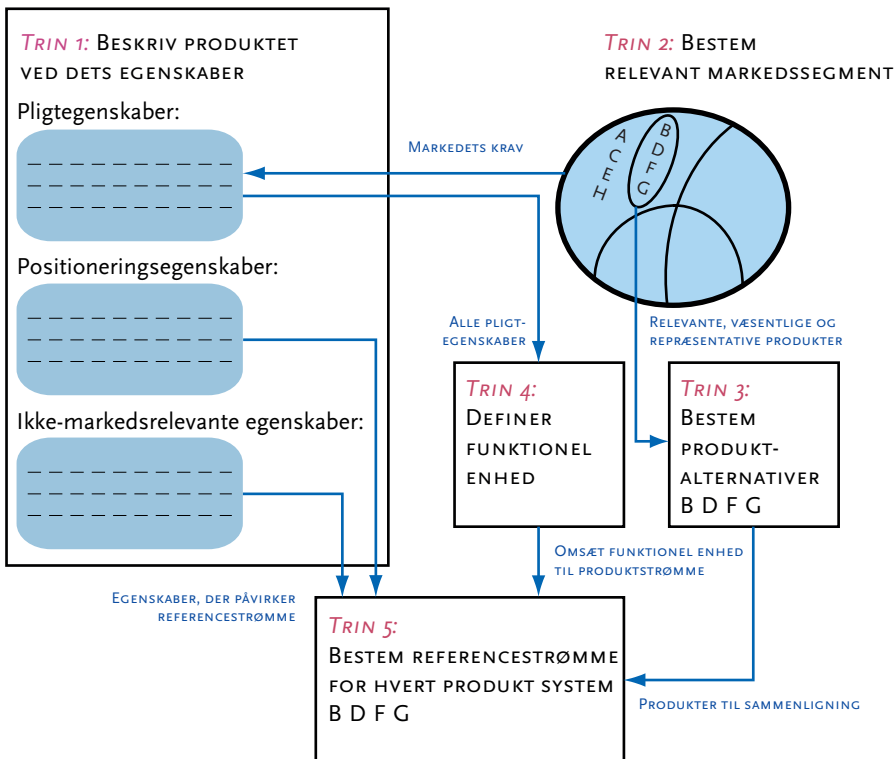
Trin 1: Beskriv produktet ved dets egenskaber

Pligtegenskaber:

Positioneringsegenskaber:

Ikke-markedsrelevante egenskaber:

Trin 2: Bestem relevant markedssegment

Markedets krav

A C E H

B D F G

Alle pligtegenskaber

Relevante, væsentlige og repræsentative produkter

Trin 4: Definer funktionel enhed

Trin 3: Bestem produktalternativer B D F G

Omsæt funktionel enhed til produktstrømme

Egenskaber, der påvirker referencestrømme

Trin 5: Bestem referencestrømme for hvert produkt system B D F G

Produkter til sammenligning